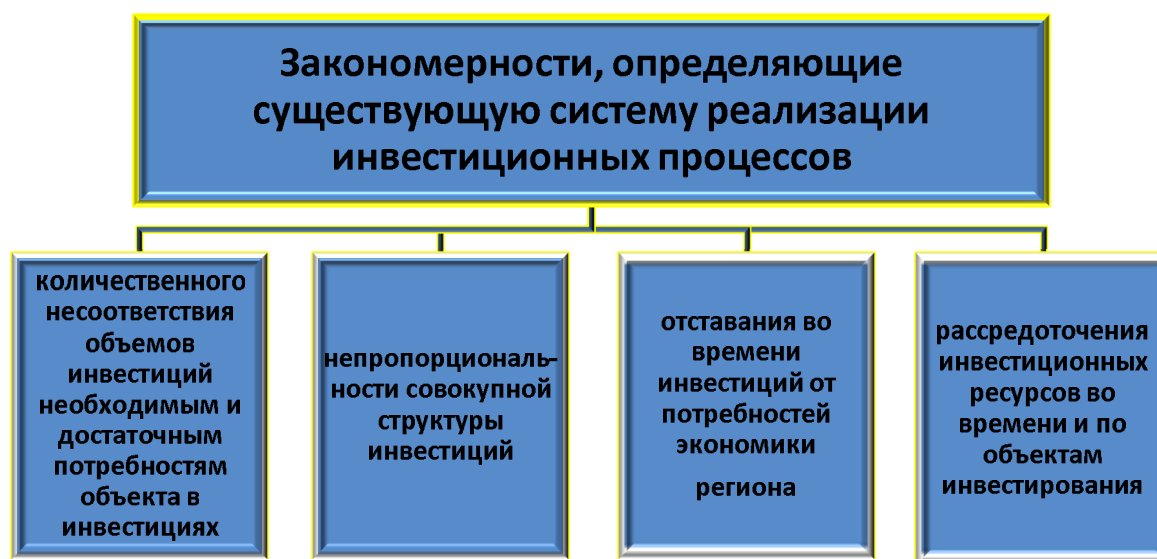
Закономерности, определяющие существующую систему реализации инвестиционных процессов

количественного несоответствия объемов инвестиций необходимым и достаточным потребностям объекта в инвестициях

непропорциональности совокупной структуры инвестиций

отставания во времени инвестиций от потребностей экономики

региона

рассредоточения инвестиционных ресурсов во времени и по объектам инвестирования